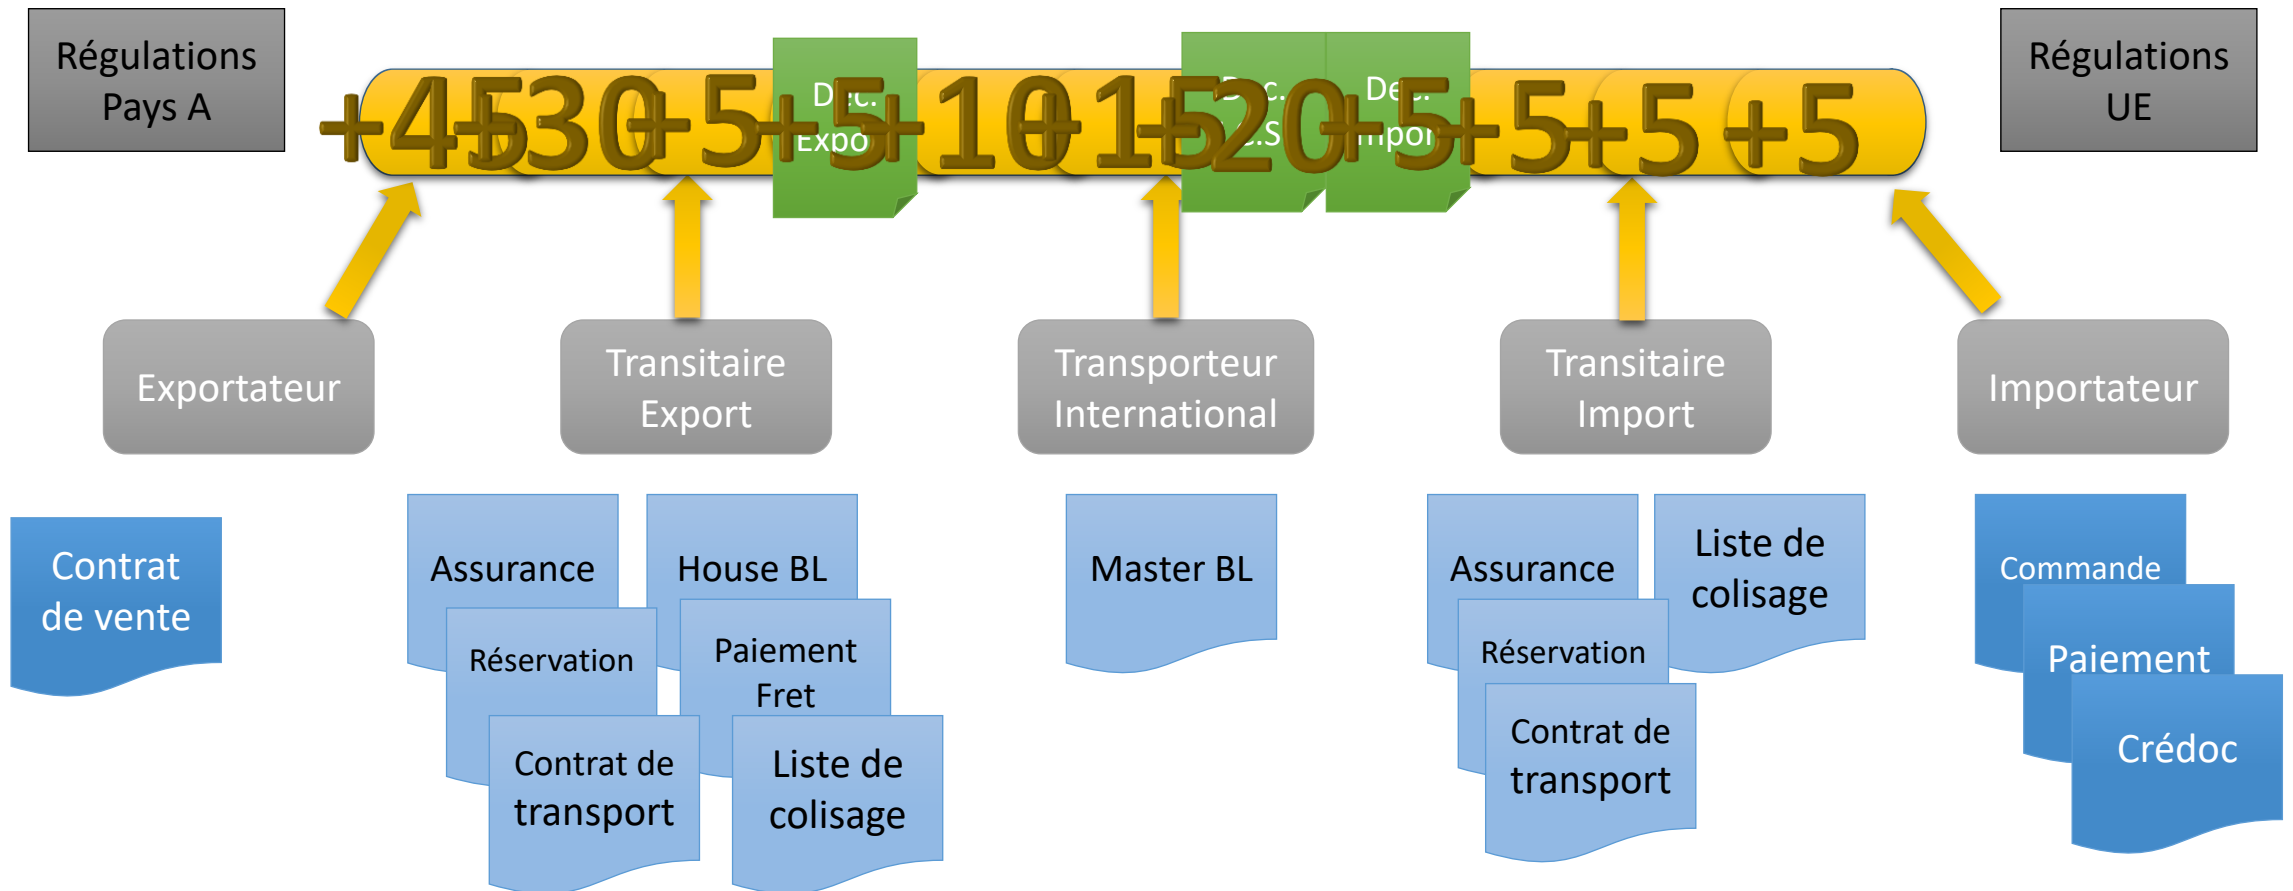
Régulations Pays A

+45 +30 +5 +5 +10 +15 +20 +5 +5 +5 +5

D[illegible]c. Expo

D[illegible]c. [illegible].S

De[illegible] Impo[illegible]

Régulations UE

Exportateur

Transitaire Export

Transporteur International

Transitaire Import

Importateur

Contrat de vente

Assurance

Réservation

Contrat de transport

House BL

Paiement Fret

Liste de colisage

Master BL

Assurance

Réservation

Contrat de transport

Liste de colisage

Commande

Paiement

Crédoc